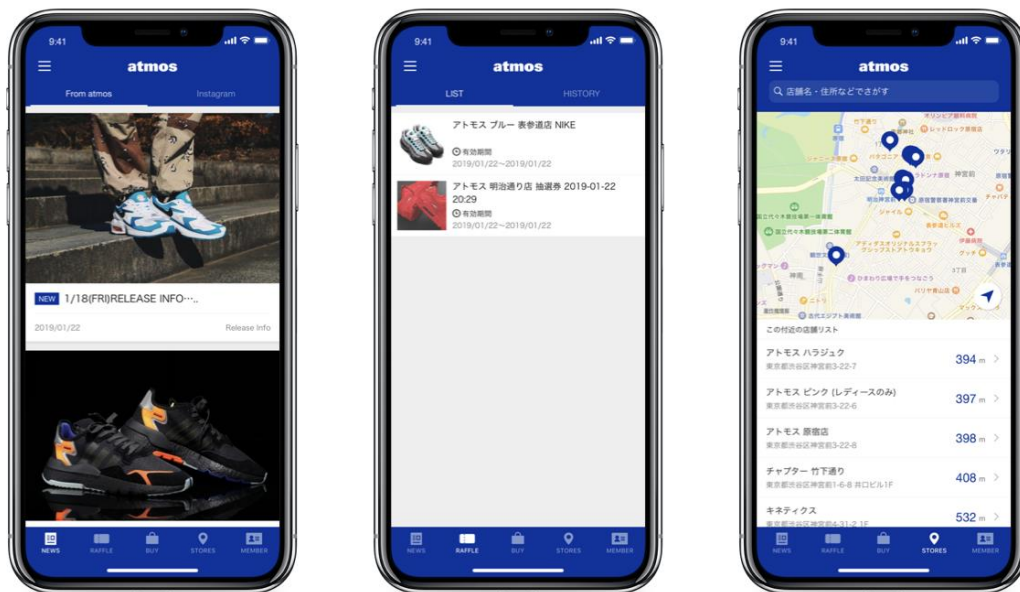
9:41

atmos

From atmos

Instagram

NEW 1/18(FRI)RELEASE INFO…

2019/01/22

Release Info

NEWS RAFFLE BUY STORES MEMBER

9:41

atmos

LIST

HISTORY

アトモス ブルー 表参道店 NIKE
有効期間
2019/01/22～2019/01/22

アトモス 明治通り店 抽選券 2019-01-22 20:29
有効期間
2019/01/22～2019/01/22

NEWS RAFFLE BUY STORES MEMBER

9:41

atmos

店舗名・住所などでさがす

この付近の店舗リスト

アトモス ハラジュク
東京都渋谷区神宮前3-22-7
394 m

アトモス ピンク (レディースのみ)
東京都渋谷区神宮前3-22-6
397 m

アトモス 原宿店
東京都渋谷区神宮前3-22-8
398 m

チャプター 竹下通り
東京都渋谷区神宮前1-6-8 井口ビル1F
408 m

キネティクス
東京都渋谷区神宮前6-31-2 1F
532 m

NEWS RAFFLE BUY STORES MEMBER